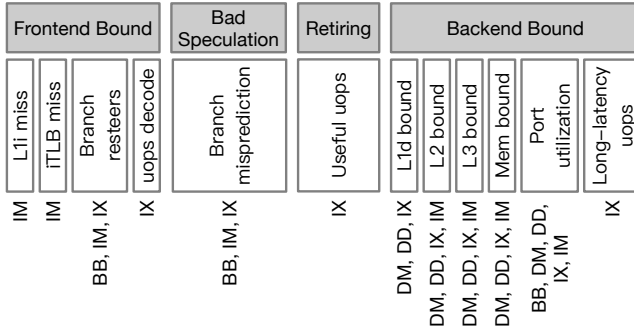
Frontend Bound

Bad Speculation

Retiring

Backend Bound

L1i miss

iTLB miss

Branch resteers

uops decode

Branch misprediction

Useful uops

L1d bound

L2 bound

L3 bound

Mem bound

Port utilization

Long-latency uops

IM

IM

BB, IM, IX

IX

BB, IM, IX

IX

DM, DD, IX

DM, DD, IX, IM

DM, DD, IX, IM

DM, DD, IX, IM

BB, DM, DD, IX, IM

IX